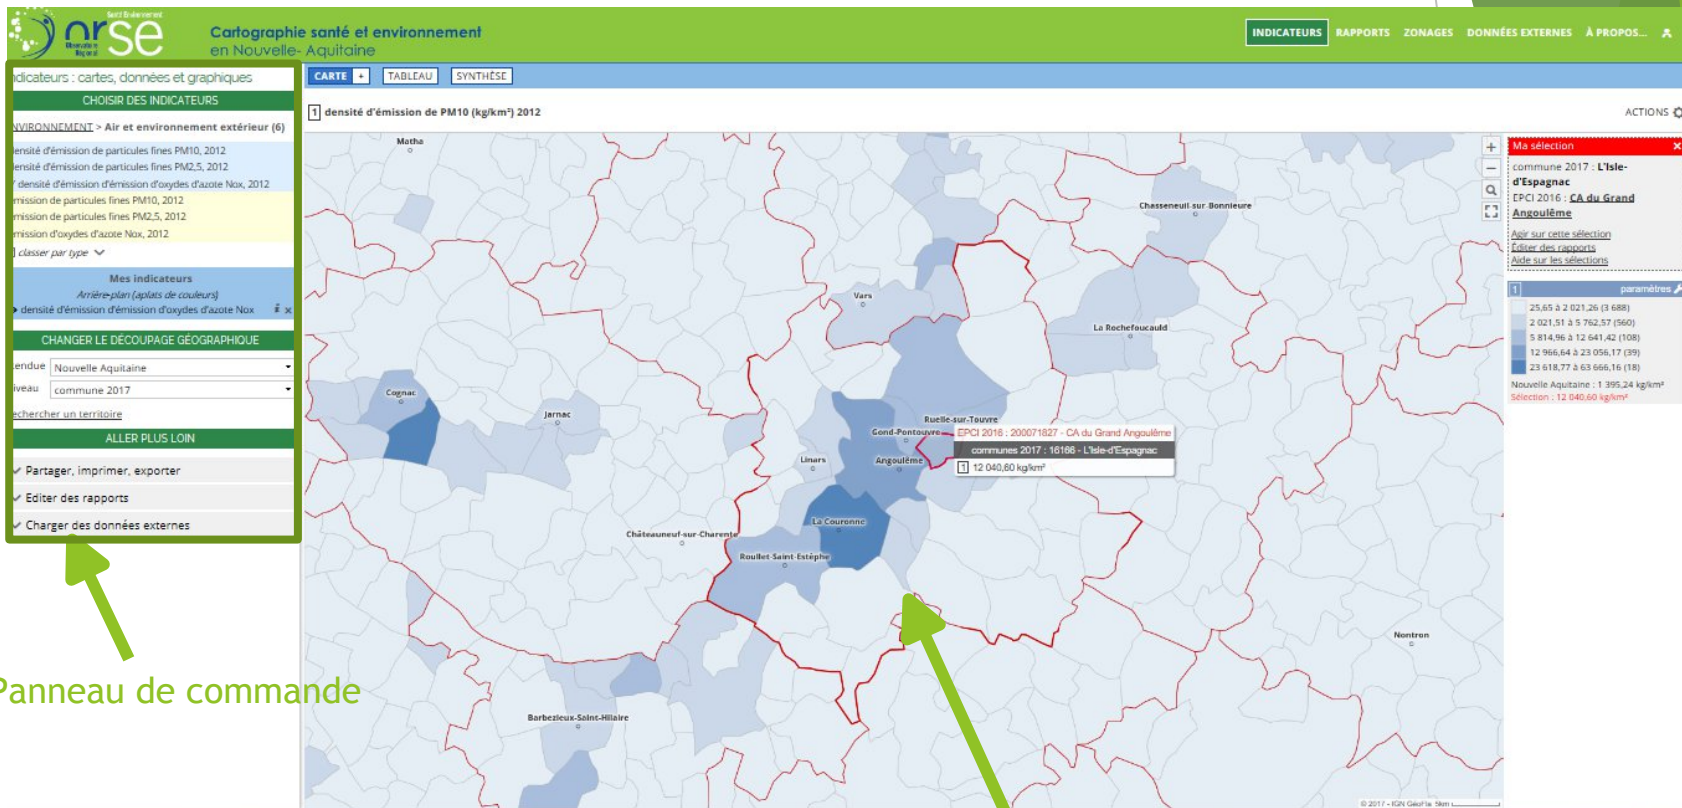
orse
Cartographie santé et environnement en Nouvelle-Aquitaine

INDICATEURS RAPPORTS ZONAGES DONNÉES EXTERNES À PROPOS...

dicateurs : cartes, données et graphiques
CHOISIR DES INDICATEURS
NVIRONNEMENT > Air et environnement extérieur (6)
ensité d'émission de particules fines PM10, 2012
ensité d'émission de particules fines PM2,5, 2012
densité d'émission d'émission d'oxydes d'azote Nox, 2012
mission de particules fines PM10, 2012
mission de particules fines PM2,5, 2012
mission d'oxydes d'azote Nox, 2012
classer par type
Mes indicateurs
Arrière-plan (aplats de couleurs)
densité d'émission d'émission d'oxydes d'azote Nox
CHANGER LE DÉCOUPAGE GÉOGRAPHIQUE
endue Nouvelle Aquitaine
iveau commune 2017
echercher un territoire
ALLER PLUS LOIN
Partager, imprimer, exporter
Editer des rapports
Charger des données externes

Panneau de commande

CARTE + TABLEAU SYNTHÈSE
1 densité d'émission de PM10 (kg/km²) 2012
ACTIONS

Matha
Chasseneuil-sur-Bonnieure
Vars
La Rochefoucauld
Cognac
Jarnac
Ruelle-sur-Touvre
Gond-Pontouvre
Angoulême
Linars
La Couronne
Châteauneuf-sur-Charente
Roullet-Saint-Estèphe
Nontron
Barbezieux-Saint-Hilaire
EPCI 2016 : 200071827 - CA du Grand Angoulême
communes 2017 : 16166 - L'Isle-d'Espagnac
1 12 040,60 kg/km²

Ma sélection
commune 2017 : L'Isle-d'Espagnac
EPCI 2016 : CA du Grand Angoulême
Agir sur cette sélection
Éditer des rapports
Aide sur les sélections
1 paramètres
25,65 à 2 021,26 (3 688)
2 021,51 à 5 762,57 (560)
5 814,96 à 12 641,42 (108)
12 966,64 à 23 056,17 (39)
23 618,77 à 63 666,16 (18)
Nouvelle Aquitaine : 1 395,24 kg/km²
Sélection : 12 040,60 kg/km²
© 2017 - IGN GéoFla 5km